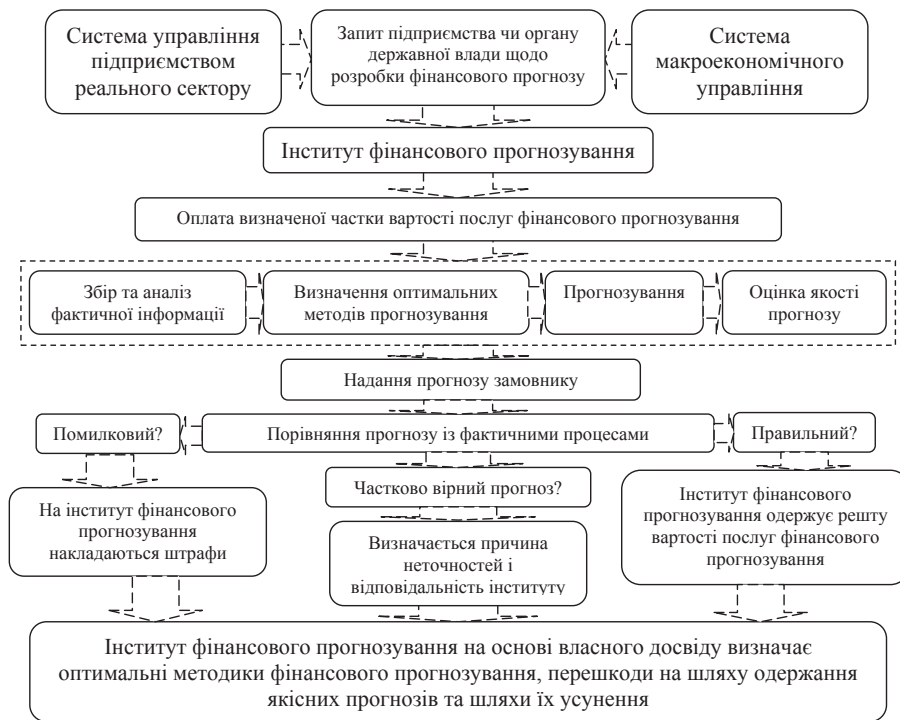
Система управління підприємством реального сектору

Запит підприємства чи органу державної влади щодо розробки фінансового прогнозу

Система макроекономічного управління

Інститут фінансового прогнозування

Оплата визначеної частки вартості послуг фінансового прогнозування

Збір та аналіз фактичної інформації

Визначення оптимальних методів прогнозування

Прогнозування

Оцінка якості прогнозу

Надання прогнозу замовнику

Помилковий?

Порівняння прогнозу із фактичними процесами

Правильний?

На інститут фінансового прогнозування накладаються штрафи

Частково вірний прогноз?

Визначається причина неточностей і відповідальність інституту

Інститут фінансового прогнозування одержує решту вартості послуг фінансового прогнозування

Інститут фінансового прогнозування на основі власного досвіду визначає оптимальні методики фінансового прогнозування, перешкоди на шляху одержання якісних прогнозів та шляхи їх усунення